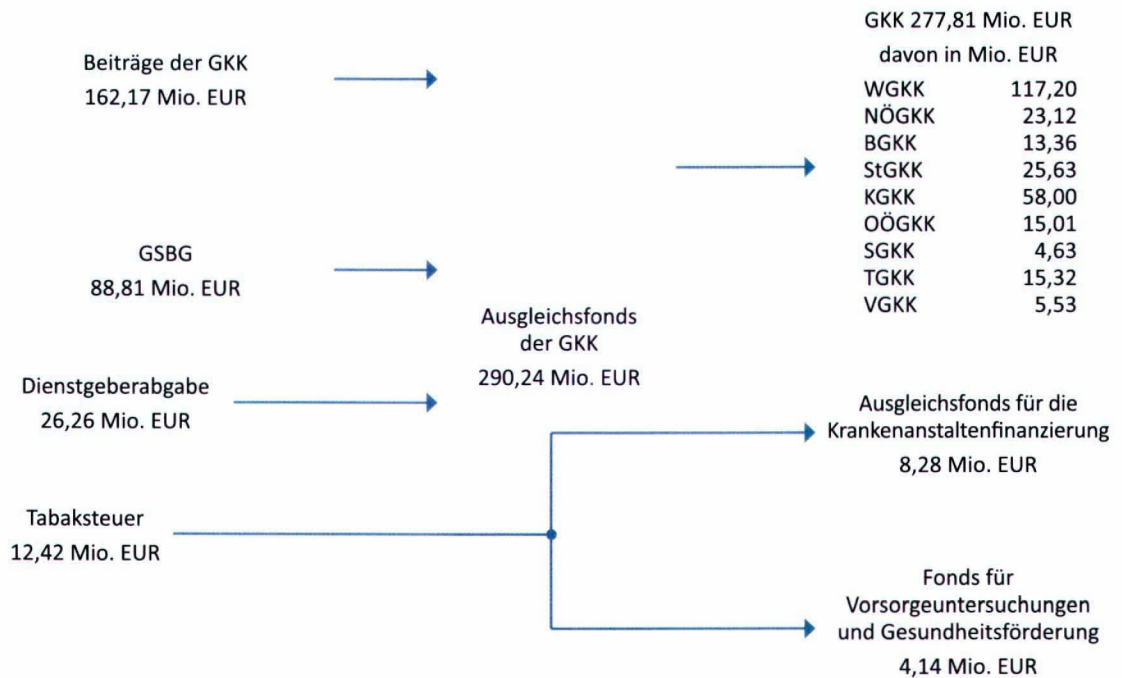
Beiträge der GKK
162,17 Mio. EUR

GSBG
88,81 Mio. EUR

Dienstgeberabgabe
26,26 Mio. EUR

Tabaksteuer
12,42 Mio. EUR

Ausgleichsfonds der GKK
290,24 Mio. EUR

GKK 277,81 Mio. EUR
davon in Mio. EUR

| | |
|---|---|
| WGKK | 117,20 |
| NÖGKK | 23,12 |
| BGKK | 13,36 |
| StGKK | 25,63 |
| KGKK | 58,00 |
| OÖGKK | 15,01 |
| SGKK | 4,63 |
| TGKK | 15,32 |
| VGKK | 5,53 |

Ausgleichsfonds für die Krankenanstaltenfinanzierung
8,28 Mio. EUR

Fonds für Vorsorgeuntersuchungen und Gesundheitsförderung
4,14 Mio. EUR